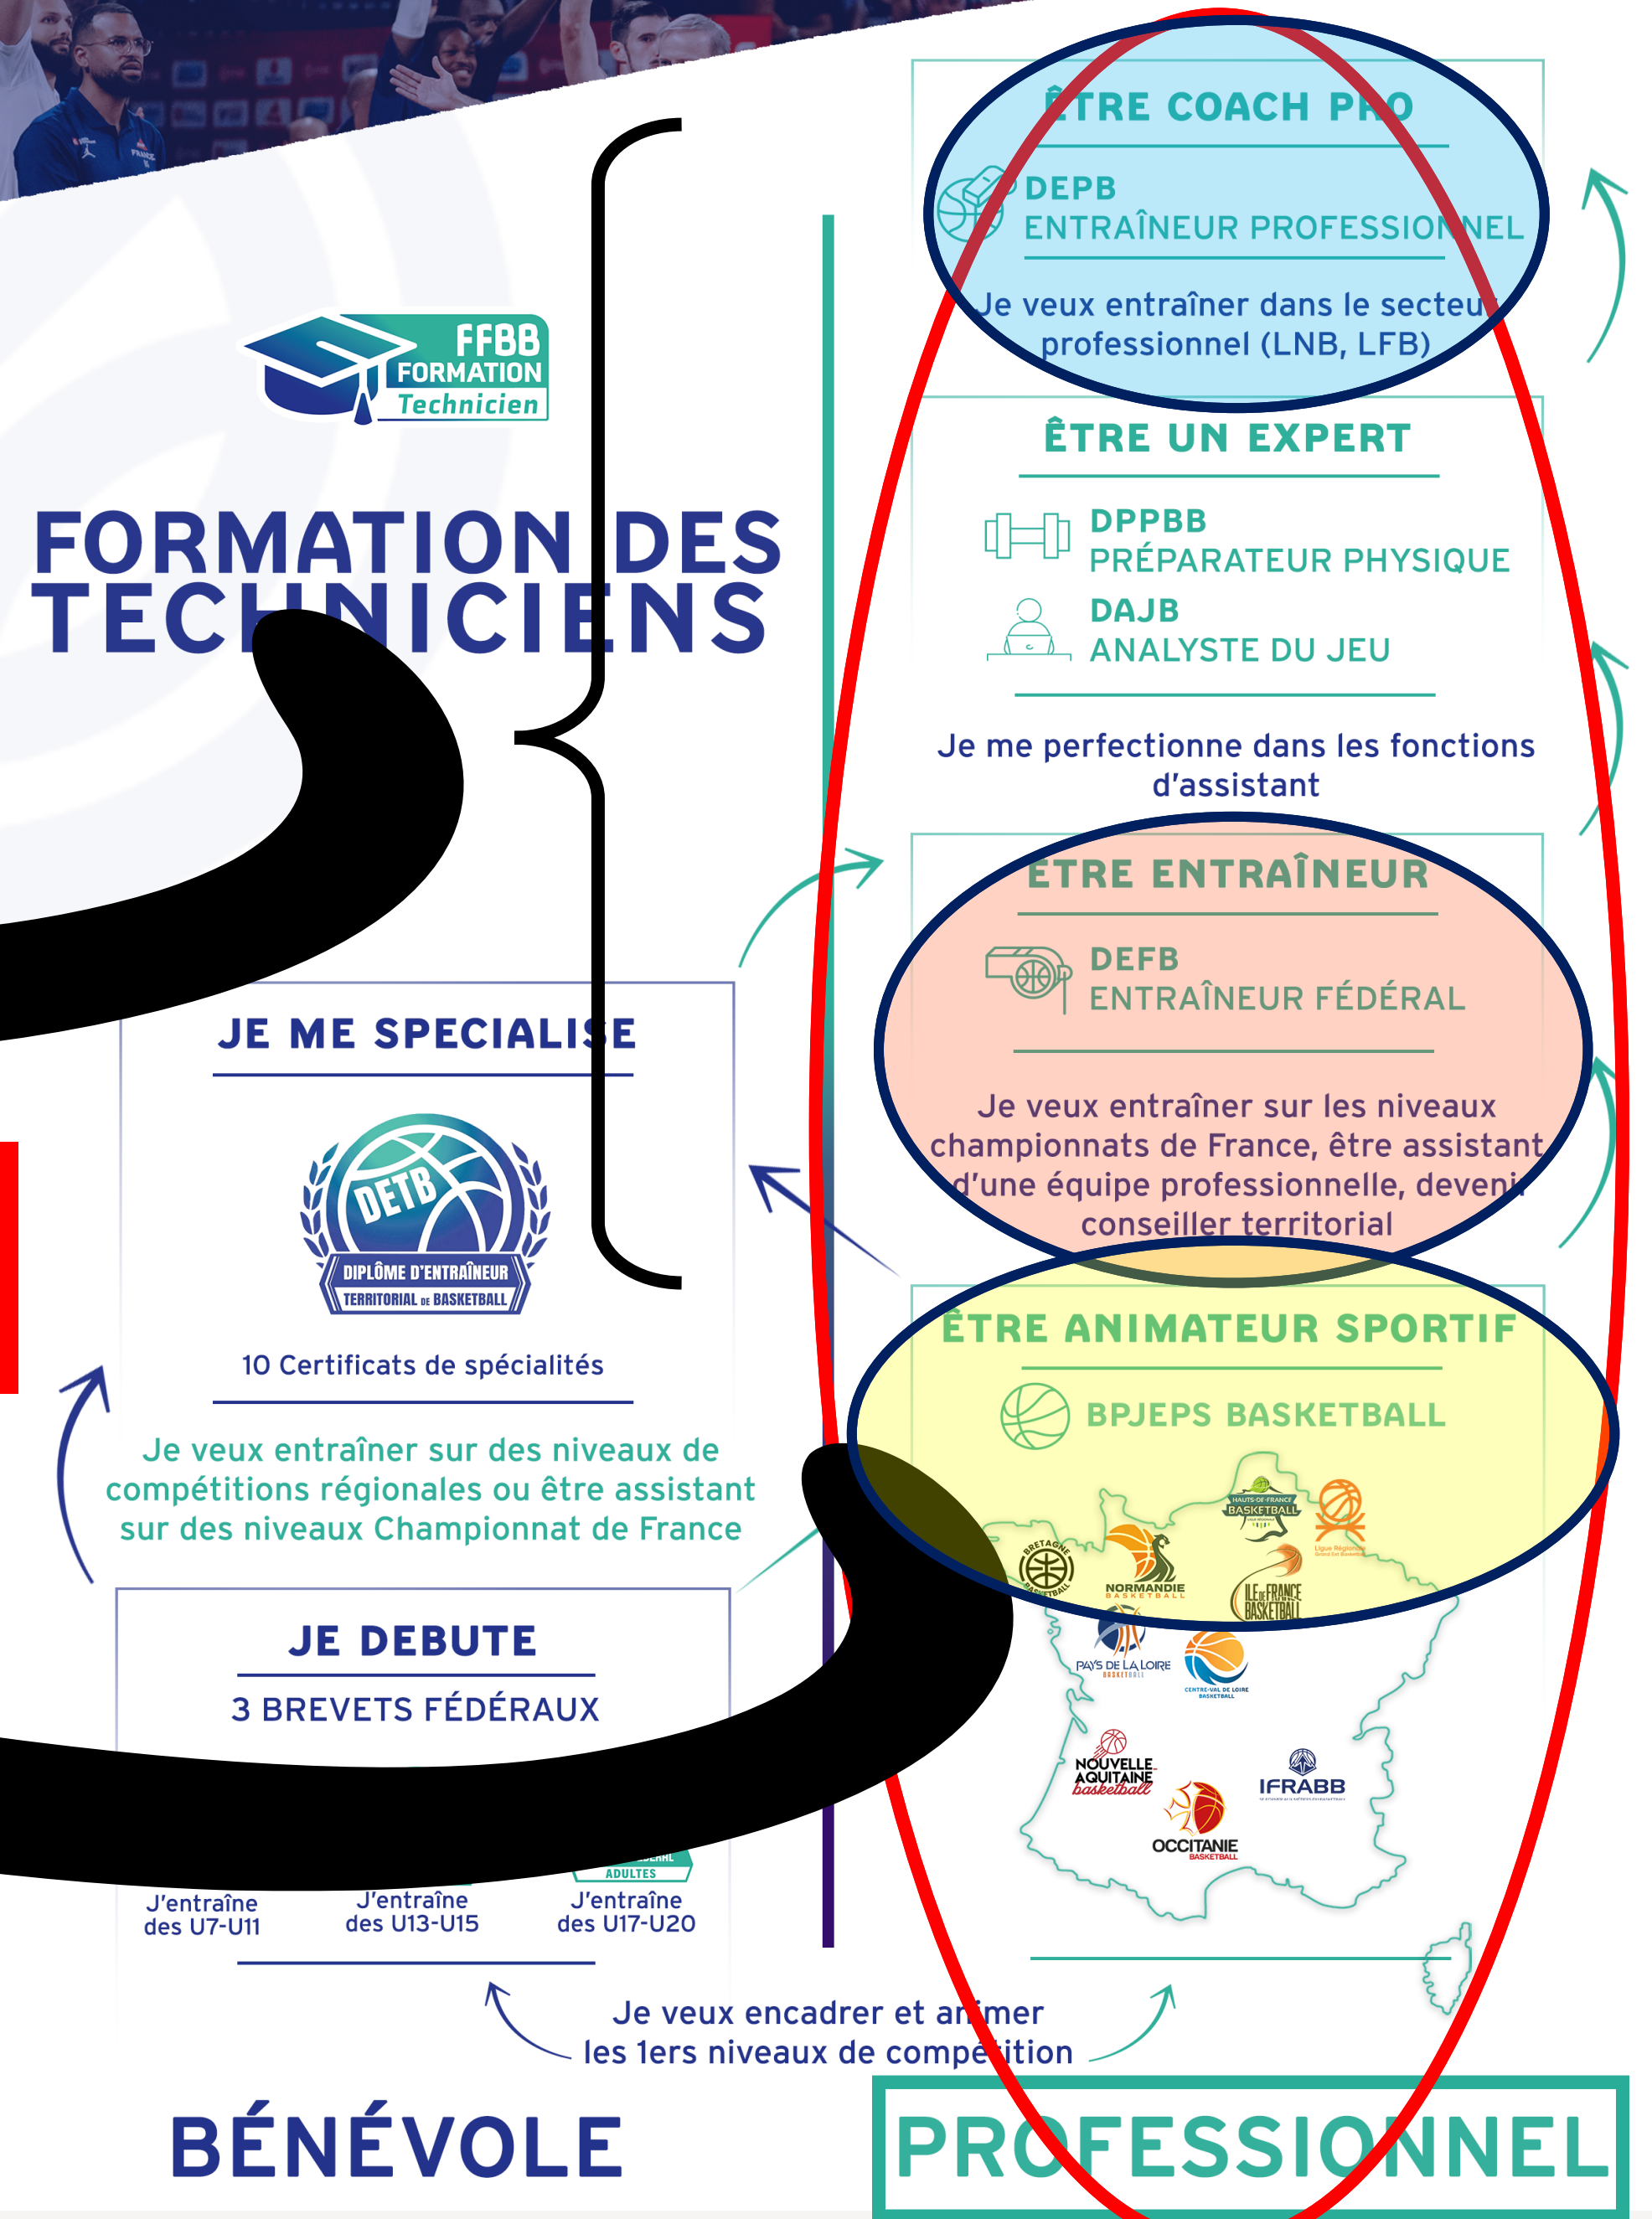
FFBB FORMATION Technicien

FORMATION DES TECHNICIENS

ÊTRE COACH PRO

DEPB
ENTRAÎNEUR PROFESSIONNEL

Je veux entraîner dans le secteur professionnel (LNB, LFB)

ÊTRE UN EXPERT

DPPBB
PRÉPARATEUR PHYSIQUE

DAJB
ANALYSTE DU JEU

Je me perfectionne dans les fonctions d'assistant

ÊTRE ENTRAÎNEUR

DEFB
ENTRAÎNEUR FÉDÉRAL

Je veux entraîner sur les niveaux championnats de France, être assistant d'une équipe professionnelle, devenir conseiller territorial

JE ME SPECIALISE

DETB
DIPLÔME D'ENTRAÎNEUR TERRITORIAL DE BASKETBALL

10 Certificats de spécialités

Je veux entraîner sur des niveaux de compétitions régionales ou être assistant sur des niveaux Championnat de France

ÊTRE ANIMATEUR SPORTIF

BPJEPS BASKETBALL

BRETAGNE BASKETBALL
NORMANDIE BASKETBALL
HAUTS-DE-FRANCE BASKETBALL
Ligue Régionale Grand Est Basketball
ILE DE FRANCE BASKETBALL
PAYS DE LA LOIRE BASKETBALL
CENTRE-VAL DE LOIRE BASKETBALL
NOUVELLE AQUITAINE basketball
IFRABB
OCCITANIE BASKETBALL

JE DEBUTE

3 BREVETS FÉDÉRAUX

ADULTES

J'entraîne des U7-U11
J'entraîne des U13-U15
J'entraîne des U17-U20

Je veux encadrer et animer les 1ers niveaux de compétition

BÉNÉVOLE

PROFESSIONNEL